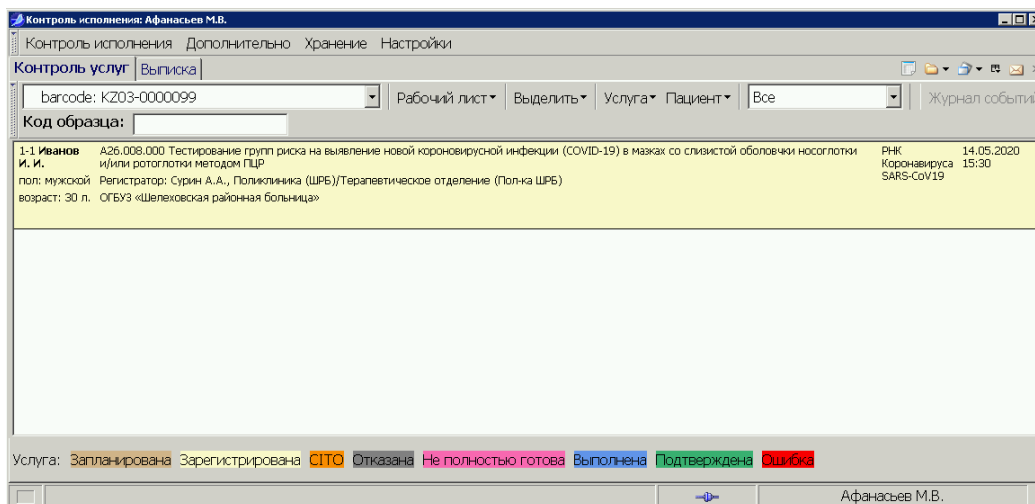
Контроль исполнения: Афанасьев М.В.

Контроль исполнения Дополнительно Хранение Настройки

Контроль услуг Выписка

barcode: KZ03-0000099 Рабочий лист Выделить Услуга Пациент Все Журнал событи

Код образца:

1-1 Иванов И. И.
пол: мужской
возраст: 30 л.

A26.008.000 Тестирование групп риска на выявление новой короновирусной инфекции (COVID-19) в мазках со слизистой оболовчки носоглотки и/или ротоглотки методом ПЦР
Регистратор: Сурин А.А., Поликлиника (ШРБ)/Терапевтическое отделение (Пол-ка ШРБ)
ОГБУЗ «Шелеховская районная больница»

РНК Коронавируса SARS-CoV19

14.05.2020 15:30

Услуга: Запланирована Зарегистрирована CITO Отказана Не полностью готова Выполнена Подтверждена Ошибка

Афанасьев М.В.